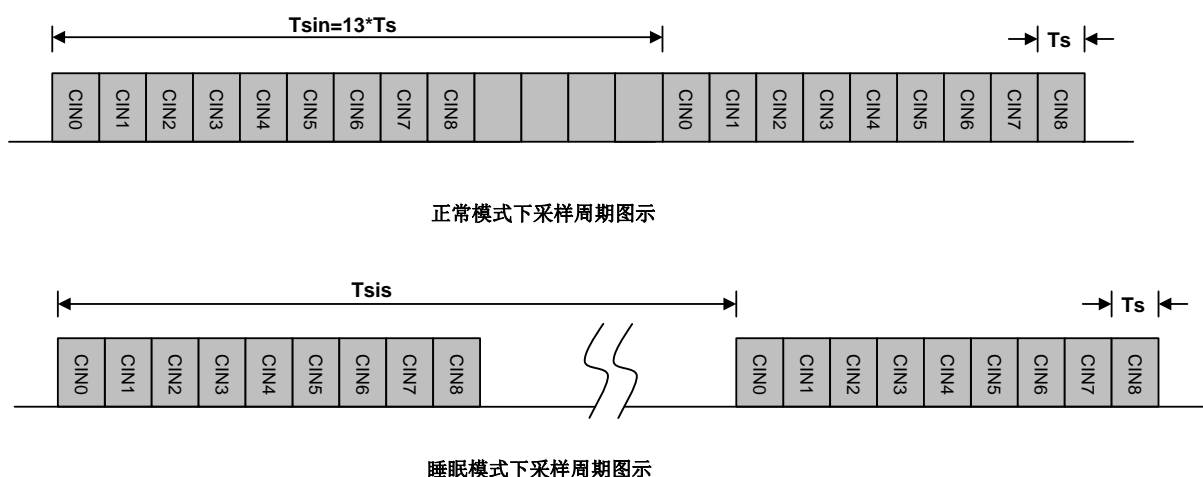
Tsin=13*Ts

Ts

CIN0 CIN1 CIN2 CIN3 CIN4 CIN5 CIN6 CIN7 CIN8 CIN0 CIN1 CIN2 CIN3 CIN4 CIN5 CIN6 CIN7 CIN8

正常模式下采样周期图示

Tsis

Ts

CIN0 CIN1 CIN2 CIN3 CIN4 CIN5 CIN6 CIN7 CIN8 CIN0 CIN1 CIN2 CIN3 CIN4 CIN5 CIN6 CIN7 CIN8

睡眠模式下采样周期图示